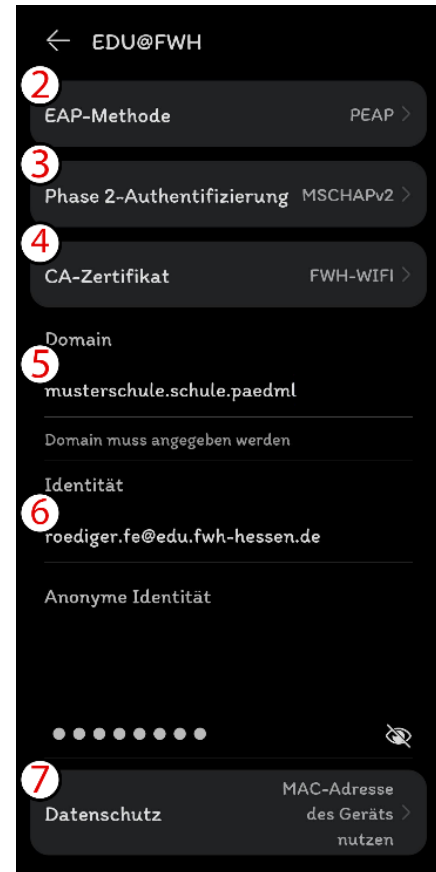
← EDU@FWH

2
EAP-Methode PEAP >

3
Phase 2-Authentifizierung MSCHAPv2 >

4
CA-Zertifikat FWH-WIFI >

Domain
5
musterschule.schule.paedml

Domain muss angegeben werden

Identität
6
roediger.fe@edu.fwh-hessen.de

Anonyme Identität

••••••••

7
Datenschutz MAC-Adresse des Geräts nutzen >